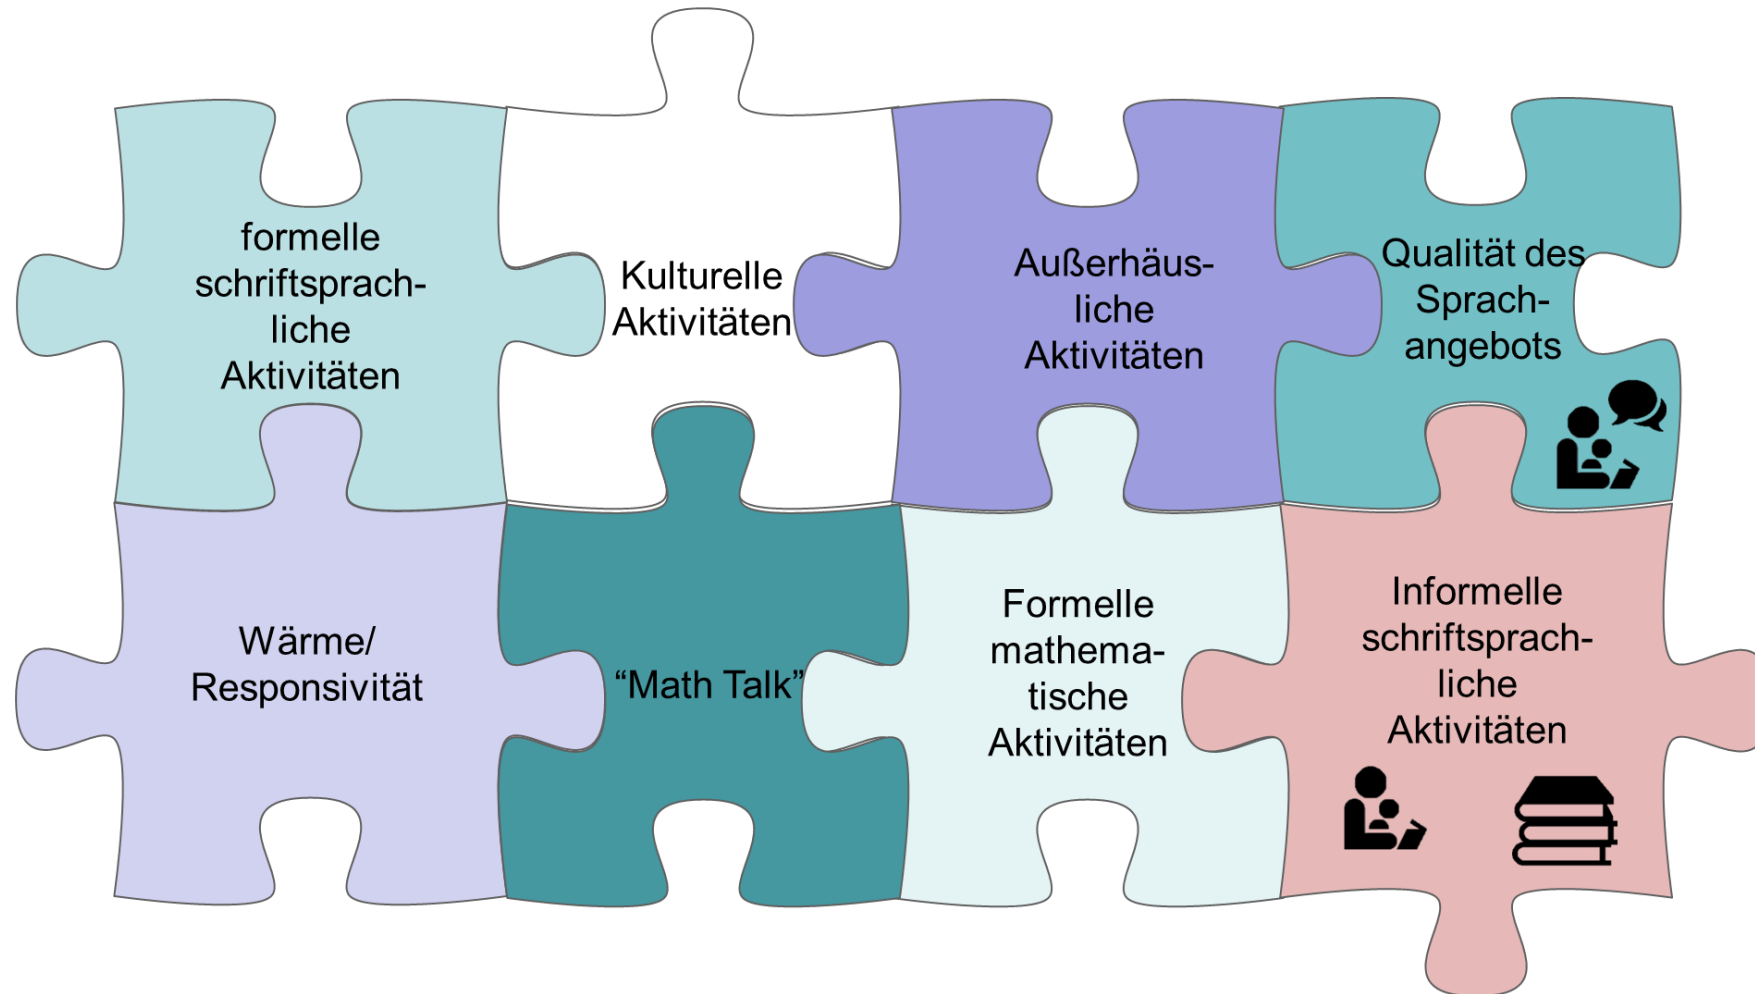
formelle schriftsprachliche Aktivitäten

Kulturelle Aktivitäten

Außerhäusliche Aktivitäten

Qualität des Sprachangebots

Wärme/ Responsivität

“Math Talk”

Formelle mathematische Aktivitäten

Informelle schriftsprachliche Aktivitäten